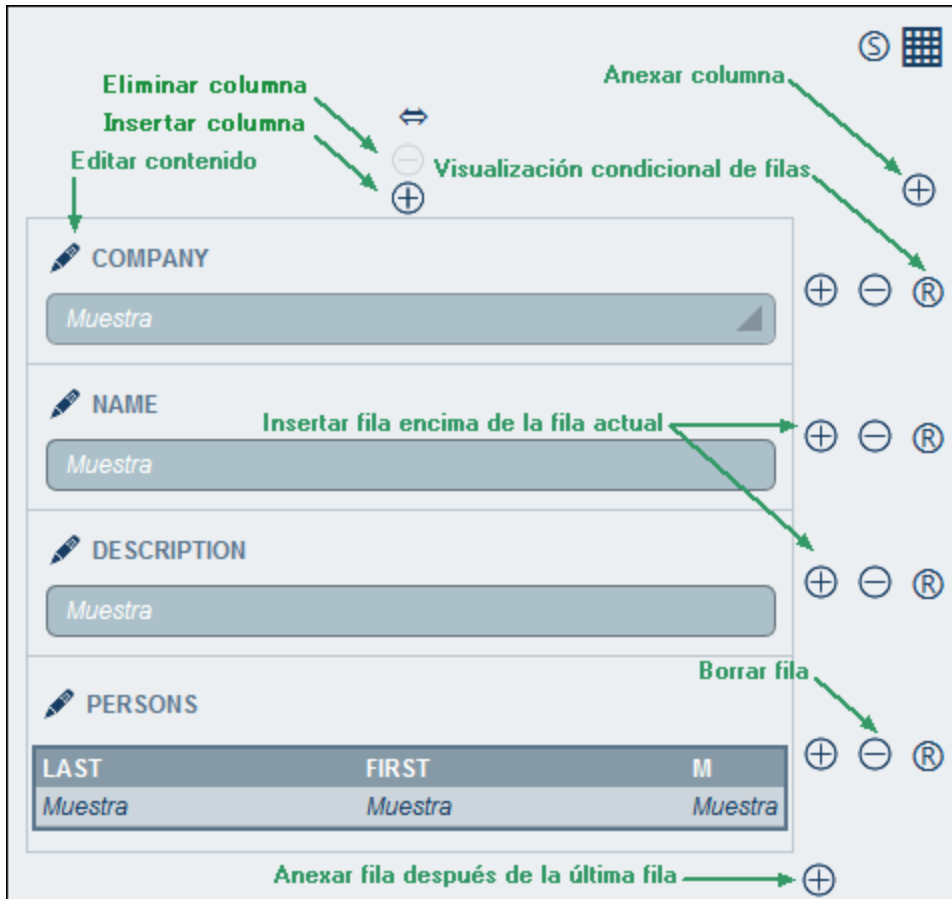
Anexar columna

Eliminar columna

Insertar columna

Editar contenido

Visualización condicional de filas

COMPANY

Muestra

NAME

Insertar fila encima de la fila actual

Muestra

DESCRIPTION

Muestra

Borrar fila

PERSONS

| LAST | FIRST | M |
|---|---|---|
| Muestra | Muestra | Muestra |

Anexar fila después de la última fila